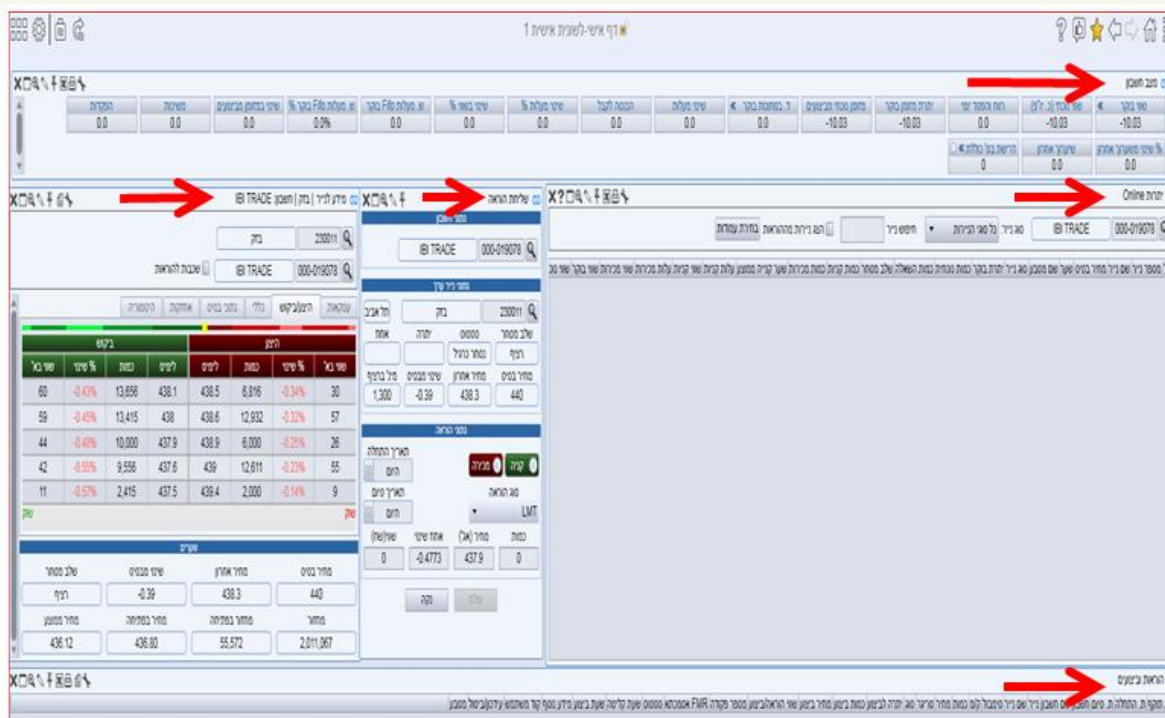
דף אישי-לשונית אישית 1

מצב חשבון

| שווי בתיק | שווי נכסי (נ. ל"ח) | רווח והפסד יומי | יתרת מזומן יומי | מזומן בתיק | מזומן נכסי מבוטחים | ד. במחוזות בתיק | שינוי מעלות | הכנסה לקבל | שינוי מעלות % | שינוי באחוז % | ש. מעלות Fifo בתיק | ש. מעלות Fifo בתיק % | שינוי במזומן מבוטחים | משיכות | הפקדות |
|---|---|---|---|---|---|---|---|---|---|---|---|---|---|---|---|
| -10.03 | -10.03 | 0.0 | -10.03 | -10.03 | 0.0 | 0.0 | 0.0 | 0.0 | 0.0 | 0.0 | 0.0 | 0.0% | 0.0 | 0.0 | 0.0 |

| שינוי משערוך אחרון % | שערוך אחרון | הרשאה בגין גולמית |
|---|---|---|
| 0.0 | 0.0 | 0 |

יתרות Online

000-019078 | IBI TRADE | סוג נייר: כל סוגי הניירות | חפש נייר | הצג ניירות מההוראות | בחירת עמודות

מספר נייר | שם נייר | מחיר בסיס | שער אחרון | שם מסלול | סוג נייר | יתרת בתיק | כמות נכונה | כמות השאלה | שלב מסחר | כמות מכירות | כמות קניות | שער קניה ממוצע | עלות קניות | שער מכירות | שער מכירות | שער בתיק | שער בתיק

שליחת הוראה

נתוני חשבון
000-019078 | IBI TRADE

נתוני נייר ערך
230011 | בזק | תל אביב

| שלב מסחר | סטטוס | יתרה | אחוז |
|---|---|---|---|
| רציף | נסחר כרגיל | | |

| מחיר בסיס | מחיר אחרון | שינוי מבסיס | מיל ברוטו |
|---|---|---|---|
| 440 | 438.3 | -0.39 | 1,300 |

נתוני הוראה
קניה | מכירה
תאריך התחלה: היום
סוג הוראה: LMT
תאריך סיום: היום

| כמות | מחיר (אג') | אחוז שינוי | שווי(ש"ח) |
|---|---|---|---|
| 0 | 437.9 | -0.4773 | 0 |

שלח | נקה

סדרן לניר | בזק | IBI TRADE

230011 | בזק
000-019078 | IBI TRADE | שכבות להוראה

עסקאות | היצע/ביקוש | גרף | נתוני בסיס | אחזקות | הסטוריה

| שער בא' | % שינוי | כמות | לימים | לימים | כמות | % שינוי | שער בא' |
|---|---|---|---|---|---|---|---|
| 60 | -0.43% | 13,656 | 438.1 | 438.5 | 6,616 | -0.34% | 30 |
| 59 | -0.45% | 13,415 | 438 | 438.6 | 12,932 | -0.32% | 57 |
| 44 | -0.48% | 10,000 | 437.9 | 438.9 | 6,000 | -0.25% | 26 |
| 42 | -0.55% | 9,556 | 437.6 | 439 | 12,611 | -0.23% | 55 |
| 11 | -0.57% | 2,415 | 437.5 | 439.4 | 2,000 | -0.14% | 9 |

ביקוש | היצע

שערים

| מחיר בסיס | מחיר אחרון | שינוי מבסיס | שלב מסחר |
|---|---|---|---|
| 440 | 438.3 | -0.39 | רציף |
| מחזור | מחזור בפתיחה | מחיר בפתיחה | מחיר ממוצע |
| 2,011,067 | 55,572 | 436.80 | 436.12 |

הוראות ביצועים

חשבון | נייר | שם נייר | סוג נייר | כמות | מחיר | יתרה לביצוע | כמות ביצוע | מחיר ביצוע | שער ביצוע | סטטוס | FMR | מספר פקודה | תאריך התחלה | תאריך סיום